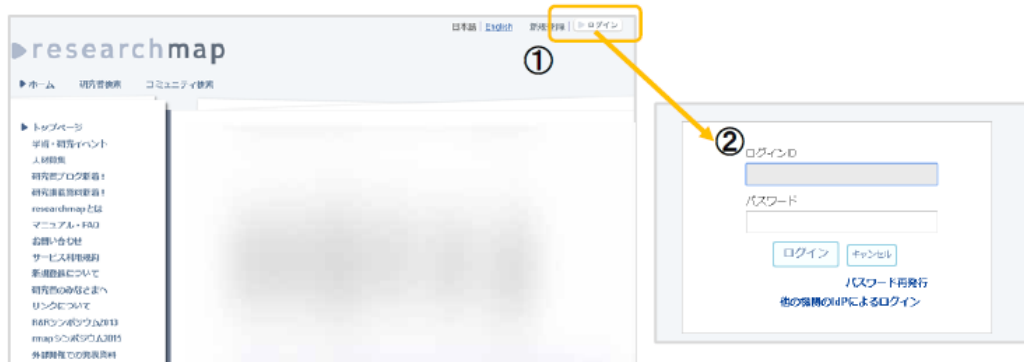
日本語 | English　新規登録 | ▶ログイン

researchmap

①

▶ホーム　研究者検索　コミュニティ検索

▶ トップページ
学術・研究イベント
人材募集
研究者ブログ新着！
研究課題新着！
researchmapとは
マニュアル・FAQ
お問い合わせ
サービス利用規約
新規登録について
研究者のみなさまへ
リンクについて
R&Dシンポジウム2013
rmapシンポジウム2015
外部機関での発表資料

②

ログインID

パスワード

ログイン　キャンセル

パスワード再発行
他の機関のIdPによるログイン